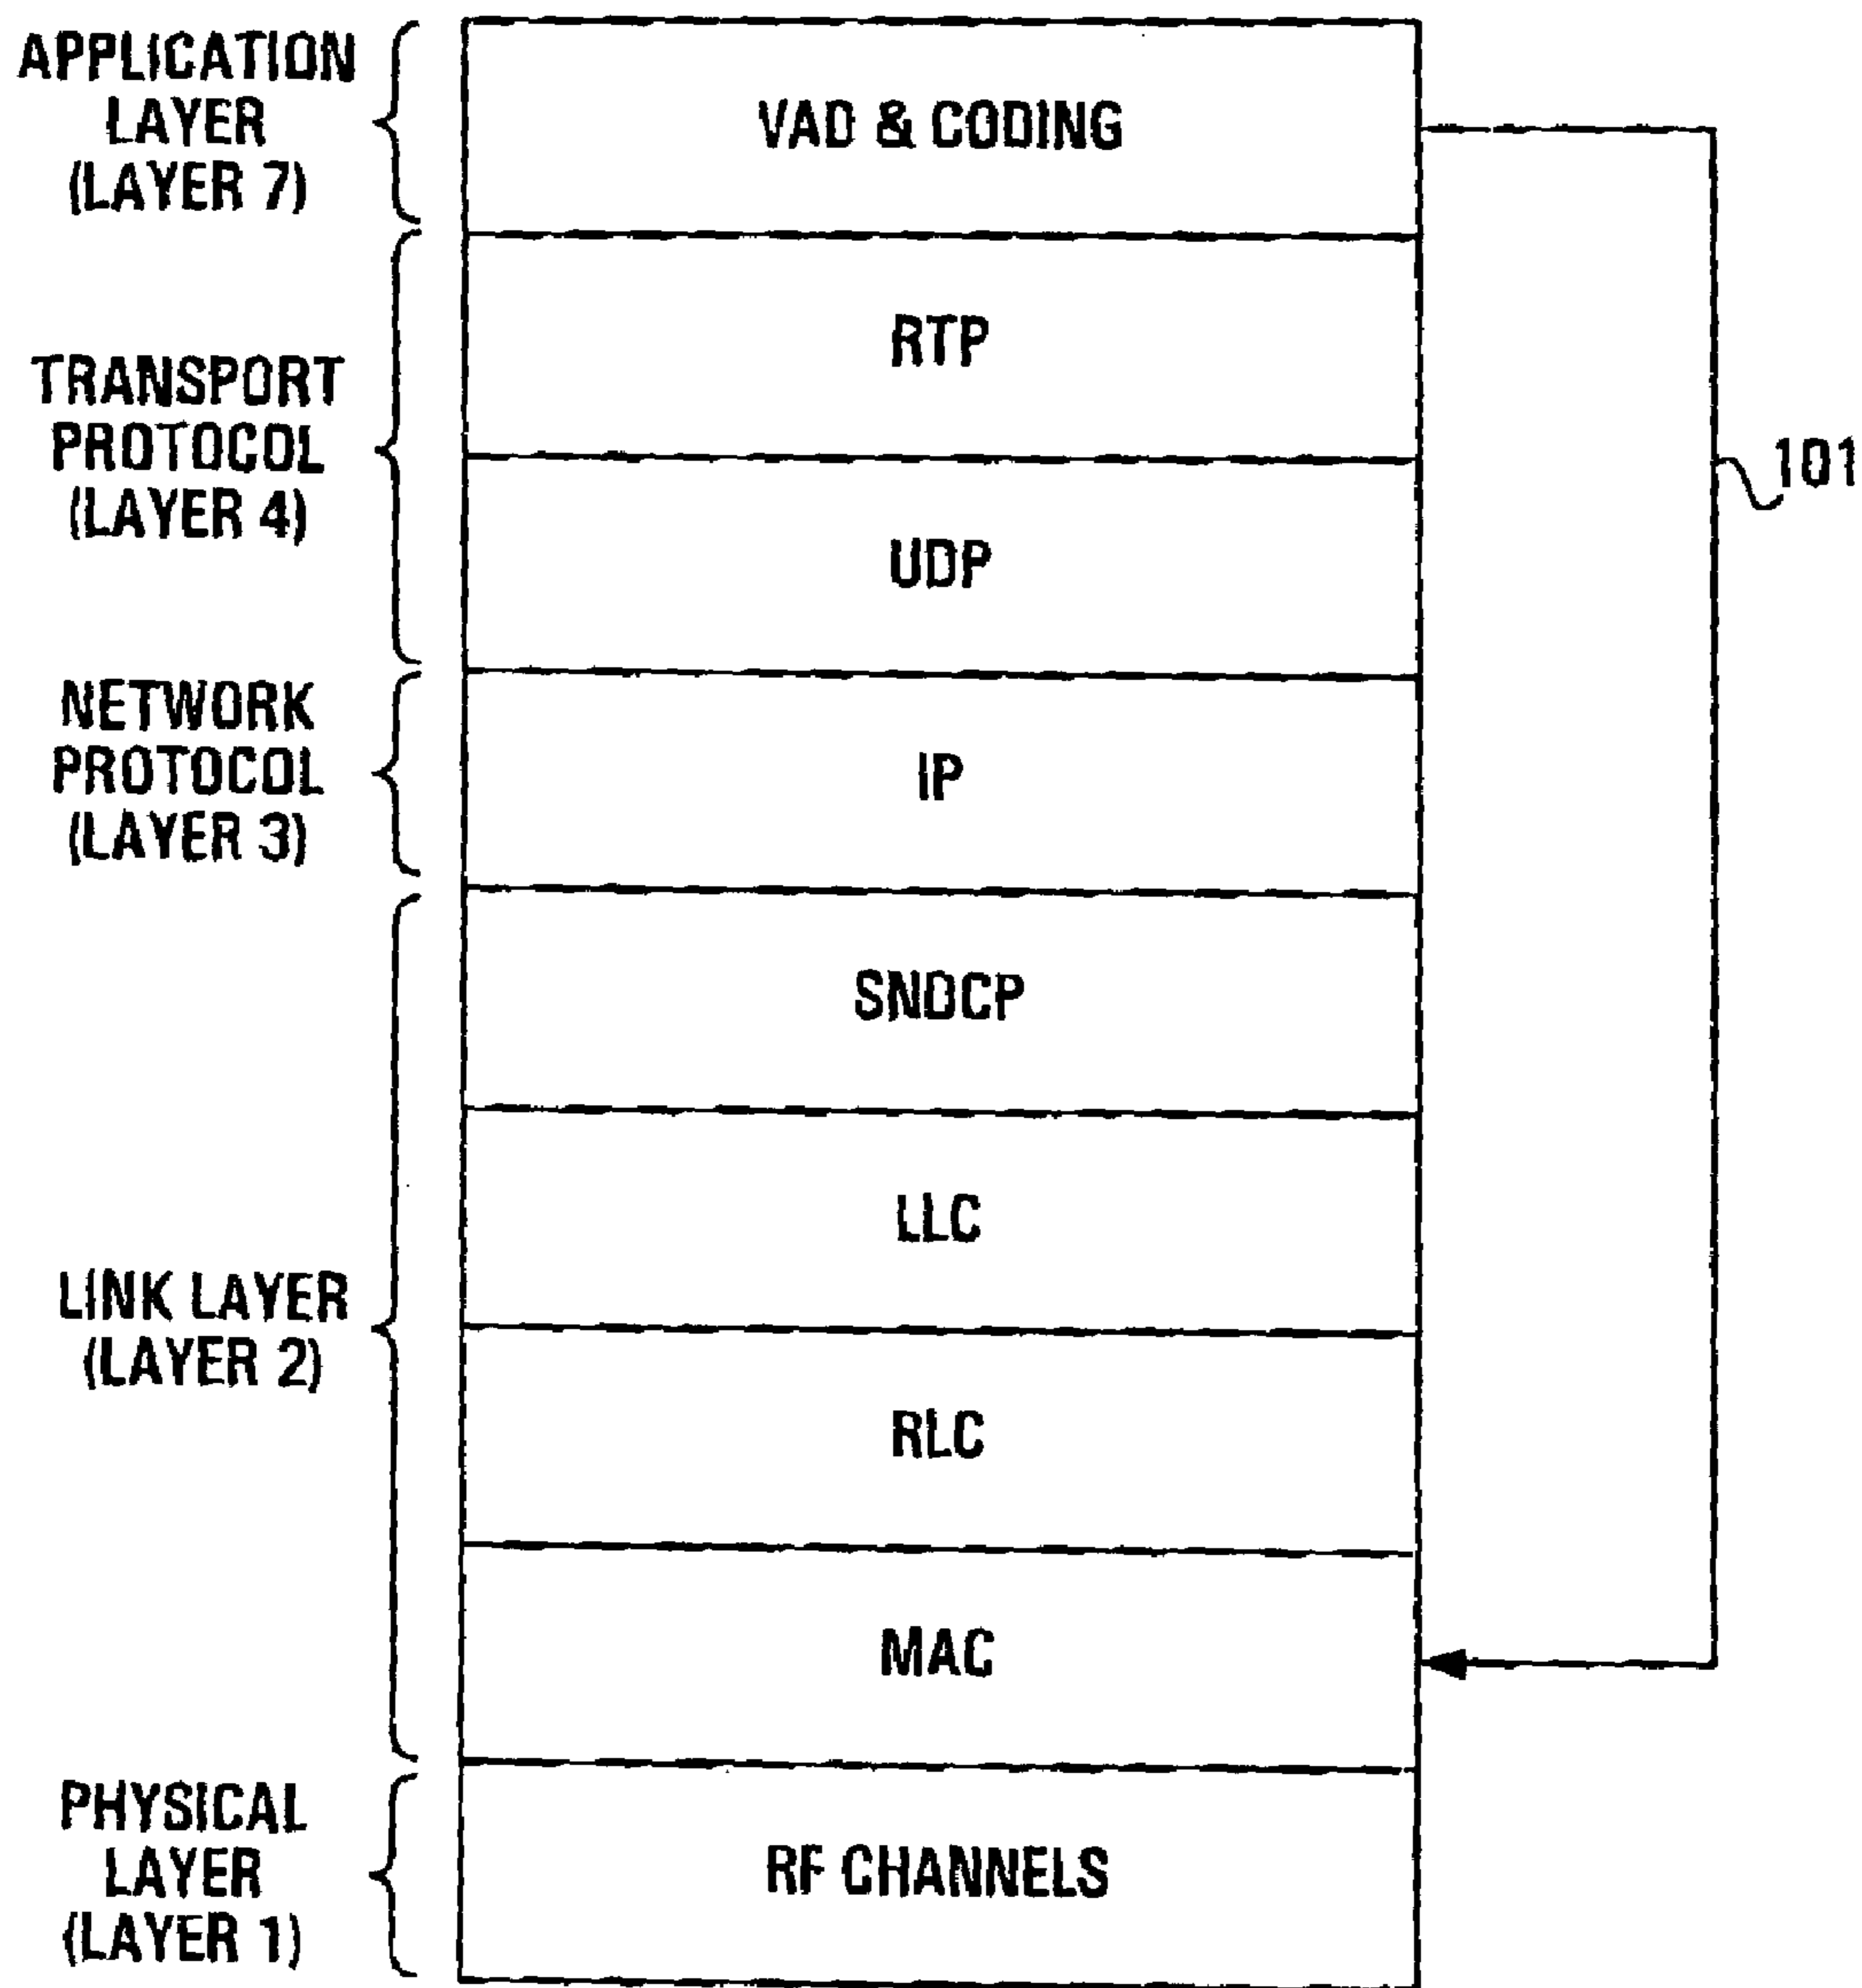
APPLICATION LAYER (LAYER 7)

VAD & CODING

TRANSPORT PROTOCOL (LAYER 4)

RTP

UDP

101

NETWORK PROTOCOL (LAYER 3)

IP

LINK LAYER (LAYER 2)

SNDCP

LLC

RLC

MAC

PHYSICAL LAYER (LAYER 1)

RF CHANNELS